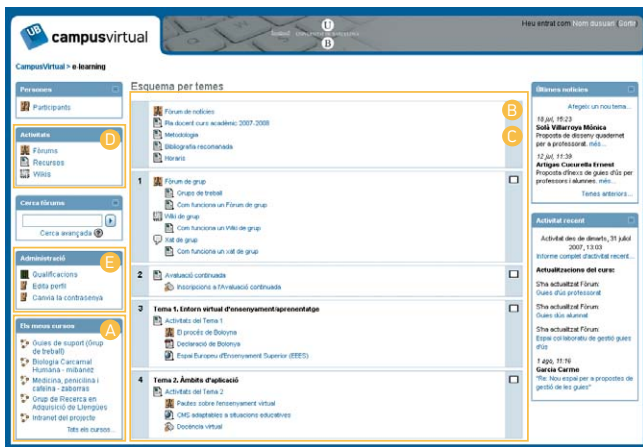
UB campusvirtual

Heu entrat com Nom dusuari Sortir

CampusVirtual > e-learning

Persones
Participants

Activitats
D
Fòrums
Recursos
Wikis

Cerca fòrums
Cerca avançada

Administració
E
Qualificacions
Edita perfil
Canvia la contrasenya

Els meus cursos
A
Guies de suport (Grup de treball)
Biologia Cancarmal Humana - mibanez
Medicina, penicilina i cafeïna - zaborras
Grup de Recerca en Adquisició de Llengües
Intranet del projecte
Tots els cursos...

Esquema per temes

B
C
Fòrum de notícies
Pla docent curs acadèmic 2007-2008
Metodologia
Bibliografia recomanada
Horaris

1
Fòrum de grup
Grups de treball
Com funciona un Fòrum de grup
Wiki de grup
Com funciona un Wiki de grup
Xat de grup
Com funciona un xat de grup

2
Avaluació continuada
Inscripció a l'Avaluació continuada

3
Tema 1. Entorn virtual d'ensenyament/aprenentatge
Activitats del Tema 1
El procés de Bolonya
Declaració de Bolonya
Espai Europeu d'Ensenyament Superior (EEES)

4
Tema 2. Àmbits d'aplicació
Activitats del Tema 2
Pautes sobre l'ensenyament virtual
CMS adaptables a situacions educatives
Docència virtual

Últimes notícies
Afegeix un nou tema...
18 jul, 15:23
Solà Villarroya Mònica
Proposta de disseny quadernet per a professorat. més...
12 jul, 11:39
Artigas Cucurella Ernest
Proposta d'índex de guies d'ús per professors i alumnes. més...
Temes anteriors...

Activitat recent
Activitat des de dimarts, 31 juliol 2007, 13:03
Informe complet d'activitat recent...
Actualitzacions del curs:
S'ha actualitzat Fòrum:
Guies d'ús professorat
S'ha actualitzat Fòrum:
Guies d'ús alumnat
S'ha actualitzat Fòrum:
Espai col·laboratiu de gestió guies d'ús
1 ago, 11:16
Garcia Carme
"Re: Nou espai per a propostes de gestió de les guies"